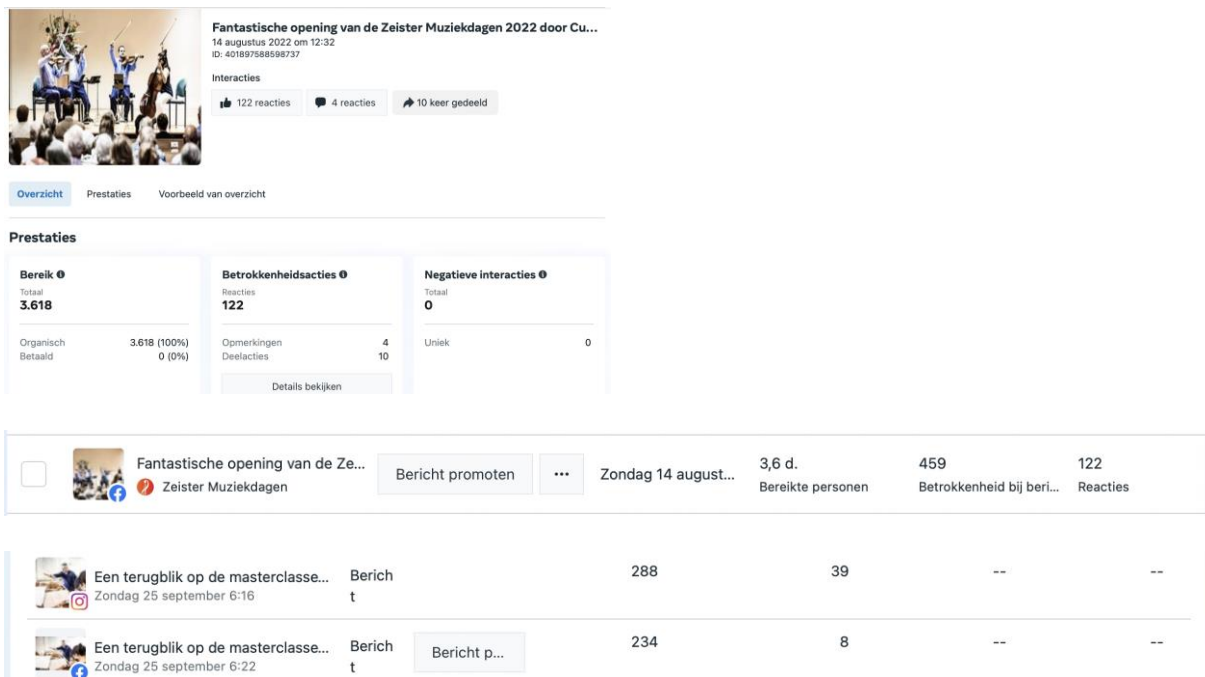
Fantastische opening van de Zeister Muziekdagen 2022 door Cu...
14 augustus 2022 om 12:32
ID: 401897588598737

Interacties

122 reacties 4 reacties 10 keer gedeeld

Overzicht Prestaties Voorbeeld van overzicht

Prestaties

Bereik
Totaal
3.618

Organisch 3.618 (100%)
Betaald 0 (0%)

Betrokkenheidsacties
Reacties
122

Opmerkingen 4
Deelacties 10

Details bekijken

Negatieve interacties
Totaal
0

Uniek 0

Fantastische opening van de Ze...
Zeister Muziekdagen
Bericht promoten
···
Zondag 14 august...
3,6 d.
Bereikte personen
459
Betrokkenheid bij beri...
122
Reacties

Een terugblik op de masterclasse...
Zondag 25 september 6:16
Bericht
288
39
--
--

Een terugblik op de masterclasse...
Zondag 25 september 6:22
Bericht
Bericht p...
234
8
--
--